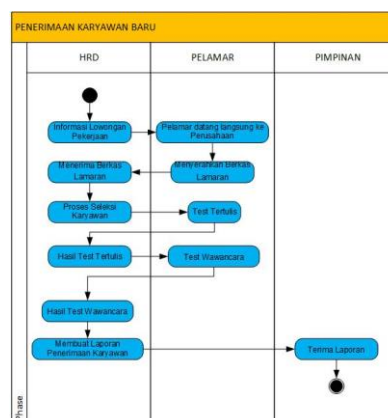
PENERIMAAN KARYAWAN BARU

HRD

PELAMAR

PIMPINAN

Informasi Lowongan Pekerjaan

Pelamar datang langsung ke Perusahaan

Menerima Berkas Lamaran

Menyerahkan Berkas Lamaran

Proses Seleksi Karyawan

Test Tertulis

Hasil Test Tertulis

Test Wawancara

Hasil Test Wawancara

Membuat Laporan Penerimaan Karyawan

Terima Laporan

Phase